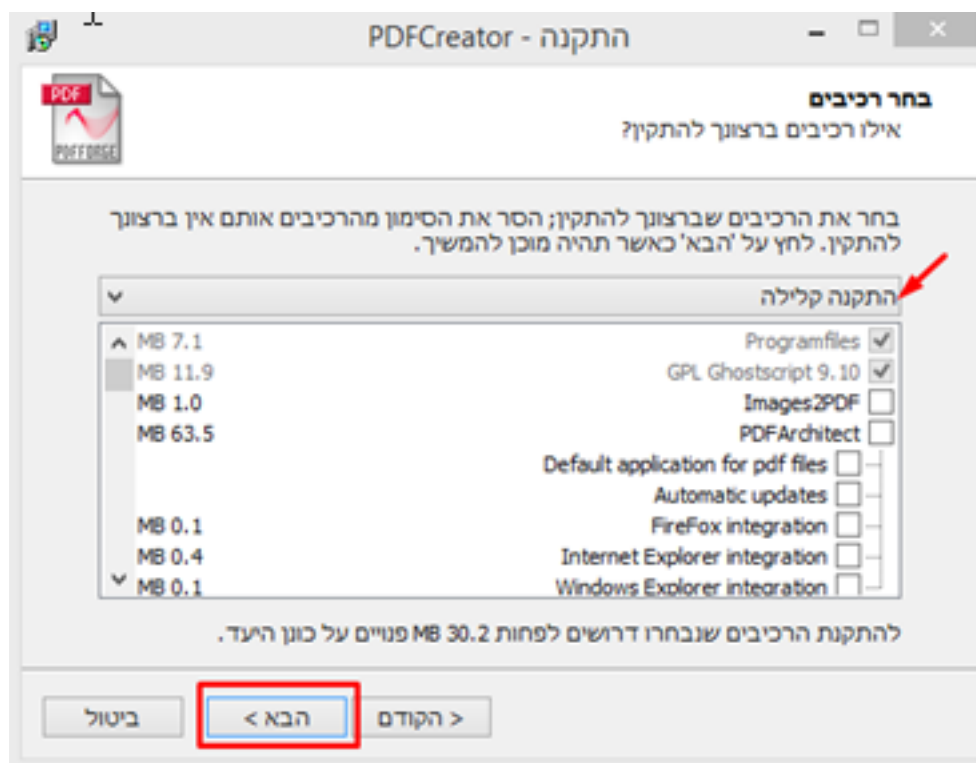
PDFCreator - התקנה

בחר רכיבים
אילו רכיבים ברצונך להתקין?

PDF
PDFFORGE

בחר את הרכיבים שברצונך להתקין; הסר את הסימון מהרכיבים אותם אין ברצונך להתקין. לחץ על 'הבא' כאשר תהיה מוכן להמשיך.

התקנה קלילה

| | |
|---|---|
| Programfiles | MB 7.1 |
| GPL Ghostscript 9.10 | MB 11.9 |
| Images2PDF | MB 1.0 |
| PDFArchitect | MB 63.5 |
| Default application for pdf files | |
| Automatic updates | |
| FireFox integration | MB 0.1 |
| Internet Explorer integration | MB 0.4 |
| Windows Explorer integration | MB 0.1 |

להתקנת הרכיבים שנבחרו דרושים לפחות MB 30.2 פנויים על כונן היעד.

< הקודם | הבא > | ביטול